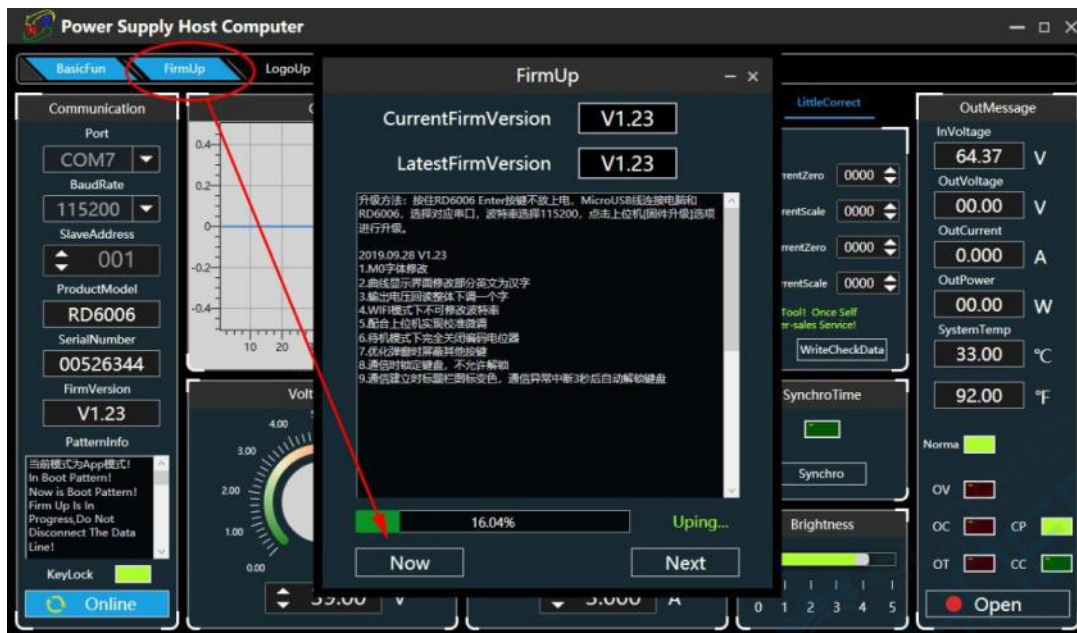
Power Supply Host Computer

BasicFun FirmUp LogoUp

Communication
Port
COM7
BaudRate
115200
SlaveAddress
001
ProductModel
RD6006
SerialNumber
00526344
FirmVersion
V1.23
PatternInfo
当前模式为App模式!
In Boot Pattern!
Now is Boot Pattern!
Firm Up Is In Progress,Do Not Disconnect The Data Line!
KeyLock
Online

0.4
0.2
0
-0.2
-0.4
10 20

Volt
4.00
3.00
2.00
1.00
0.00
39.00 V

3.000 A

FirmUp
CurrentFirmVersion V1.23
LatestFirmVersion V1.23

升级方法：按住RD6006 Enter按键不放上电，MicroUSB线连接电脑和RD6006，选择对应串口，波特率选择115200，点击上位机[固件升级]选项进行升级。

2019.09.28 V1.23
1.M0字体修改
2.曲线显示界面修改部分英文为汉字
3.输出电压回读整体下调一个字
4.WIFI模式下不可修改波特率
5.配合上位机实现校准微调
6.待机模式下完全关闭编码电位器
7.优化弹窗时屏蔽其他按键
8.通信时锁定键盘，不允许解锁
9.通信建立时标题栏图标变色，通信异常中断3秒后自动解锁键盘

16.04% Uping...
Now Next

LittleCorrect
rentZero 0000
rentScale 0000
rentZero 0000
rentScale 0000
Tool! Once Self
er-sales Service!
WriteCheckData
SynchroTime
Synchro
Brightness
0 1 2 3 4 5

OutMessage
InVoltage
64.37 V
OutVoltage
00.00 V
OutCurrent
0.000 A
OutPower
00.00 W
SystemTemp
33.00 ℃
92.00 ℉
Norma
OV
OC CP
OT CC
Open